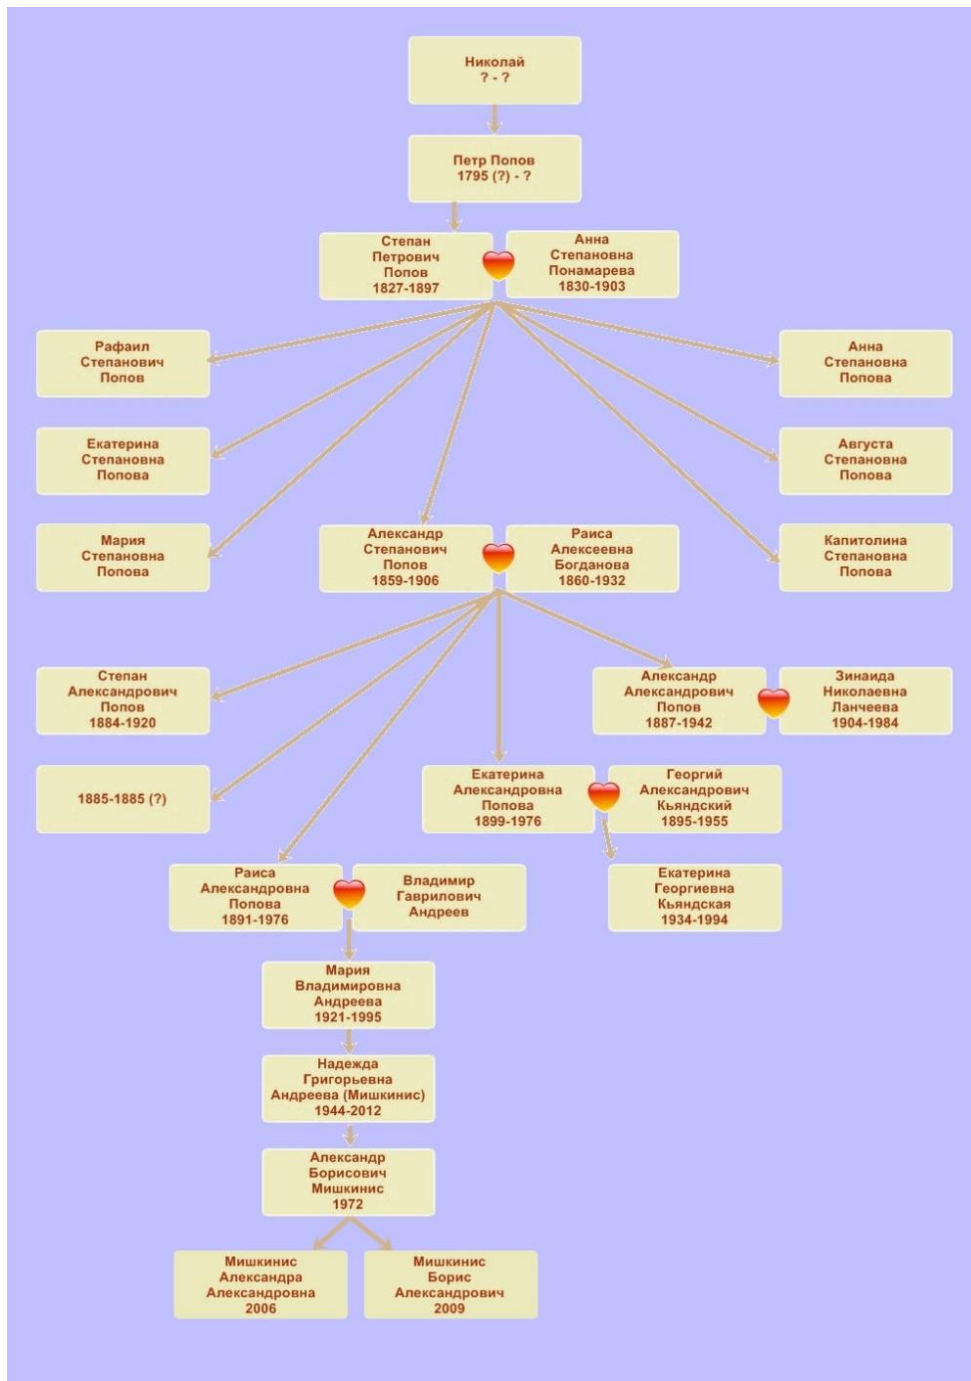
Николай
? - ?

Петр Попов
1795 (?) - ?

Степан
Петрович
Попов
1827-1897

Анна
Степановна
Понамарева
1830-1903

Рафаил
Степанович
Попов

Анна
Степановна
Попова

Екатерина
Степановна
Попова

Августа
Степановна
Попова

Мария
Степановна
Попова

Александр
Степанович
Попов
1859-1906

Раиса
Алексеевна
Богданова
1860-1932

Капитолина
Степановна
Попова

Степан
Александрович
Попов
1884-1920

Александр
Александрович
Попов
1887-1942

Зинаида
Николаевна
Ланчеева
1904-1984

1885-1885 (?)

Екатерина
Александровна
Попова
1899-1976

Георгий
Александрович
Кьяндский
1895-1955

Раиса
Александровна
Попова
1891-1976

Владимир
Гаврилович
Андреев

Екатерина
Георгиевна
Кьяндская
1934-1994

Мария
Владимировна
Андреева
1921-1995

Надежда
Григорьевна
Андреева (Мишкинис)
1944-2012

Александр
Борисович
Мишкинис
1972

Мишкинис
Александра
Александровна
2006

Мишкинис
Борис
Александрович
2009